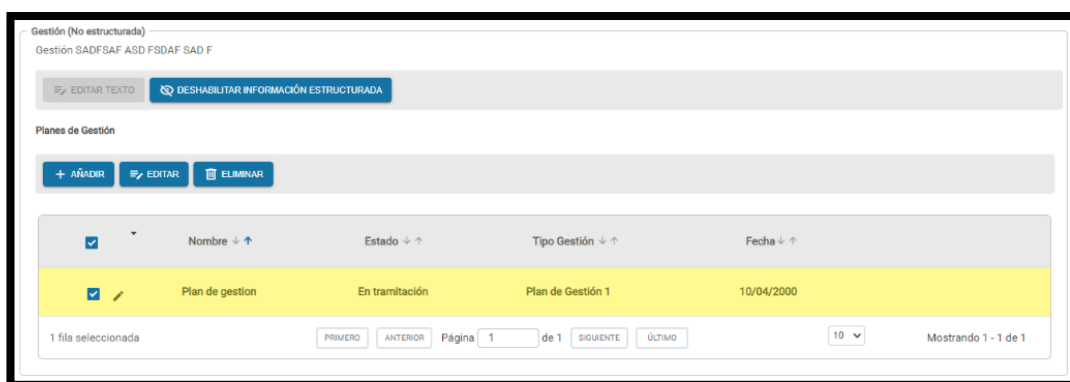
Gestión (No estructurada)

Gestión SADFSAF ASD FSDAF SAD F

EDITAR TEXTO DESHABILITAR INFORMACIÓN ESTRUCTURADA

Planes de Gestión

+ AÑADIR EDITAR ELIMINAR

| | Nombre ↓ ↑ | Estado ↓ ↑ | Tipo Gestión ↓ ↑ | Fecha ↓ ↑ |
|---|---|---|---|---|
| | Plan de gestion | En tramitación | Plan de Gestión 1 | 10/04/2000 |

1 fila seleccionada PRIMERO ANTERIOR Página 1 de 1 SIGUIENTE ÚLTIMO 10 Mostrando 1 - 1 de 1